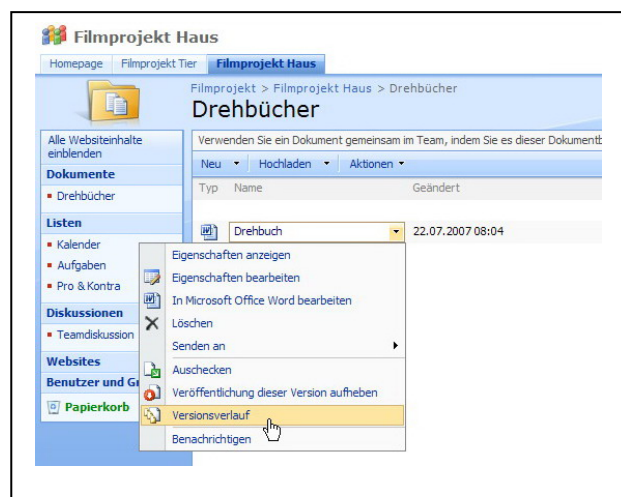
Filmprojekt Haus

Homepage | Filmprojekt Tier | Filmprojekt Haus

Filmprojekt > Filmprojekt Haus > Drehbücher

Drehbücher

Alle Websiteinhalte einblenden

Dokumente

• Drehbücher

Listen

• Kalender

• Aufgaben

• Pro & Kontra

Diskussionen

• Teamdiskussion

Websites

Benutzer und G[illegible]

Papierkorb

Verwenden Sie ein Dokument gemeinsam im Team, indem Sie es dieser Dokumentb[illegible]

Neu ▾ | Hochladen ▾ | Aktionen ▾

Typ | Name | Geändert

Drehbuch | 22.07.2007 08:04

Eigenschaften anzeigen

Eigenschaften bearbeiten

In Microsoft Office Word bearbeiten

Löschen

Senden an

Auschecken

Veröffentlichung dieser Version aufheben

Versionsverlauf

Benachrichtigen